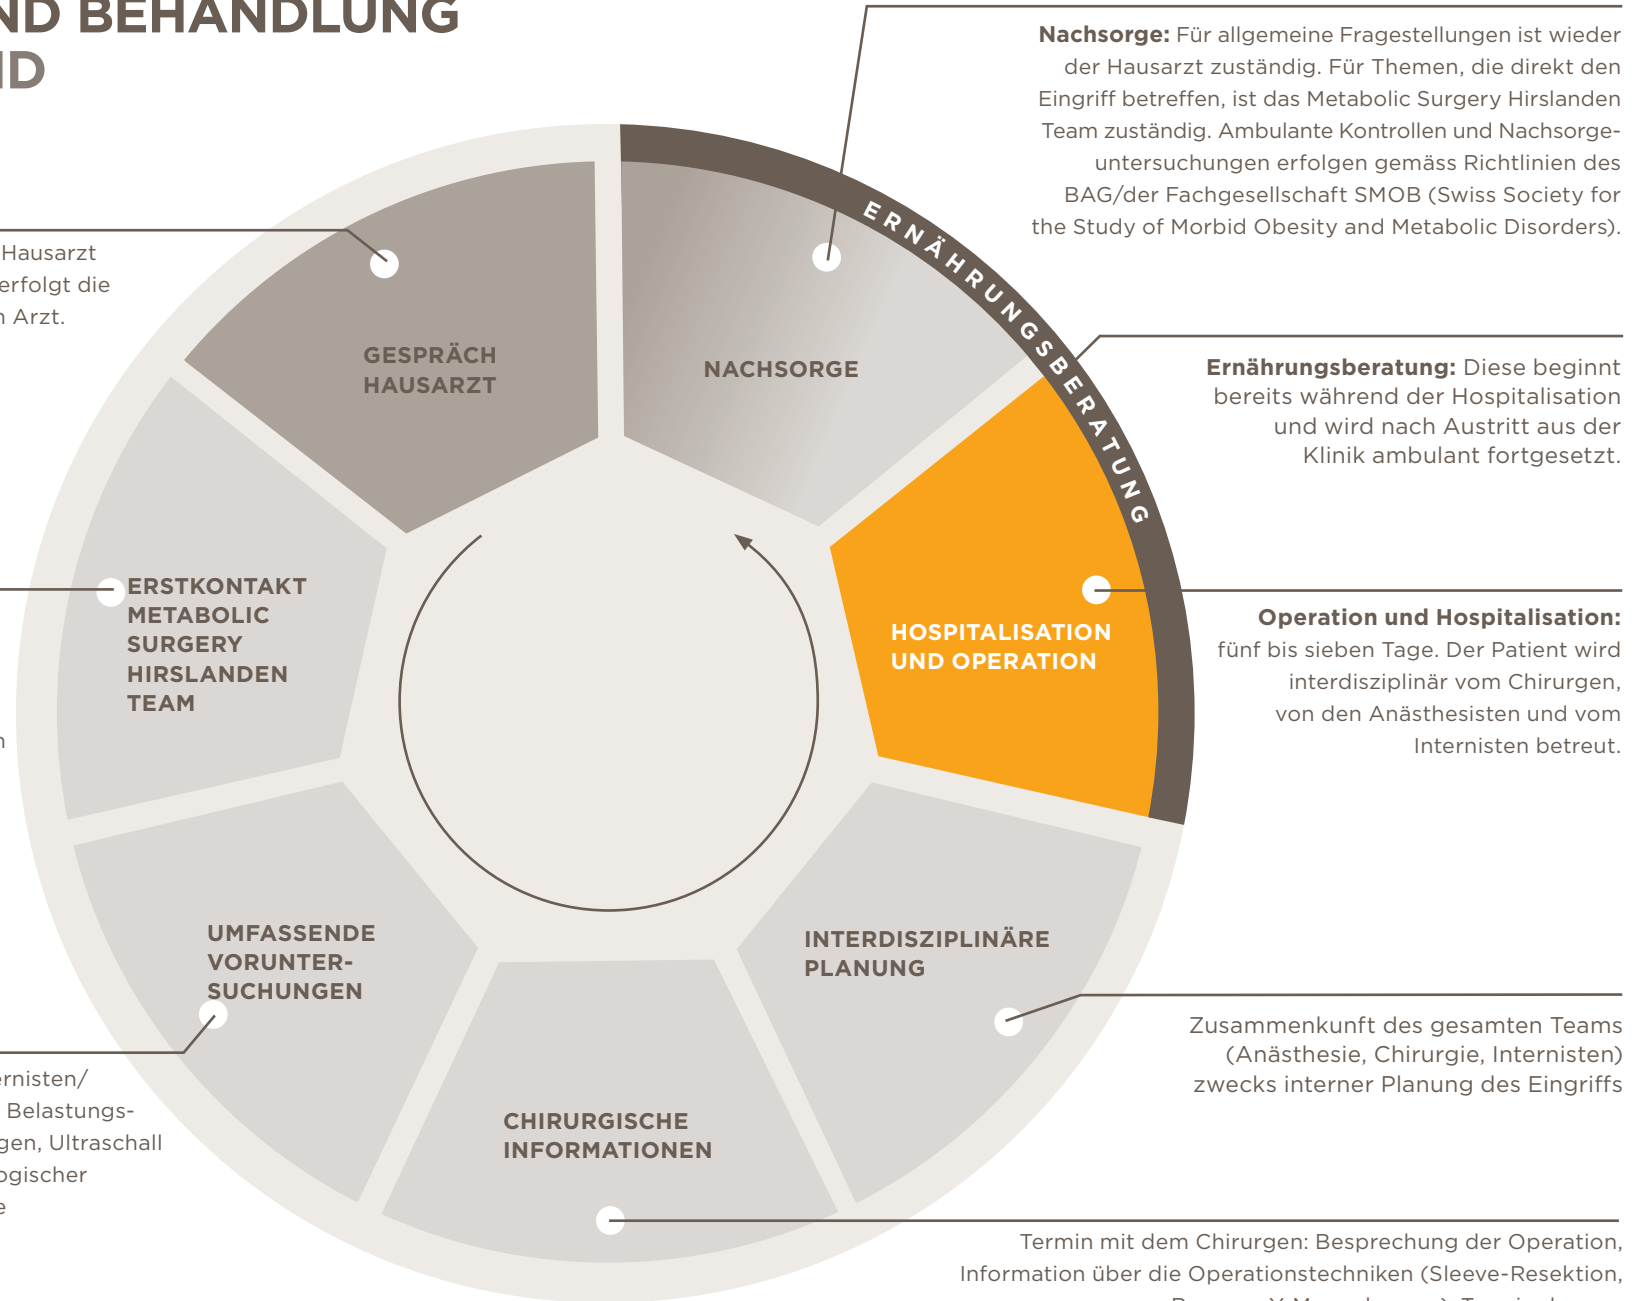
ND BEHANDLUNG
ID

Nachsorge: Für allgemeine Fragestellungen ist wieder der Hausarzt zuständig. Für Themen, die direkt den Eingriff betreffen, ist das Metabolic Surgery Hirslanden Team zuständig. Ambulante Kontrollen und Nachsorgeuntersuchungen erfolgen gemäss Richtlinien des BAG/der Fachgesellschaft SMOB (Swiss Society for the Study of Morbid Obesity and Metabolic Disorders).

Hausarzt
erfolgt die
n Arzt.

ERNÄHRUNGSBERATUNG

GESPRÄCH HAUSARZT

NACHSORGE

Ernährungsberatung: Diese beginnt bereits während der Hospitalisation und wird nach Austritt aus der Klinik ambulant fortgesetzt.

ERSTKONTAKT METABOLIC SURGERY HIRSLANDEN TEAM

HOSPITALISATION UND OPERATION

Operation und Hospitalisation: fünf bis sieben Tage. Der Patient wird interdisziplinär vom Chirurgen, von den Anästhesisten und vom Internisten betreut.

n

UMFASSENDE VORUNTER-SUCHUNGEN

INTERDISZIPLINÄRE PLANUNG

Zusammenkunft des gesamten Teams (Anästhesie, Chirurgie, Internisten) zwecks interner Planung des Eingriffs

ernisten/
Belastungs-
gen, Ultraschall
ogischer
e

CHIRURGISCHE INFORMATIONEN

Termin mit dem Chirurgen: Besprechung der Operation, Information über die Operationstechniken (Sleeve-Resektion, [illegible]